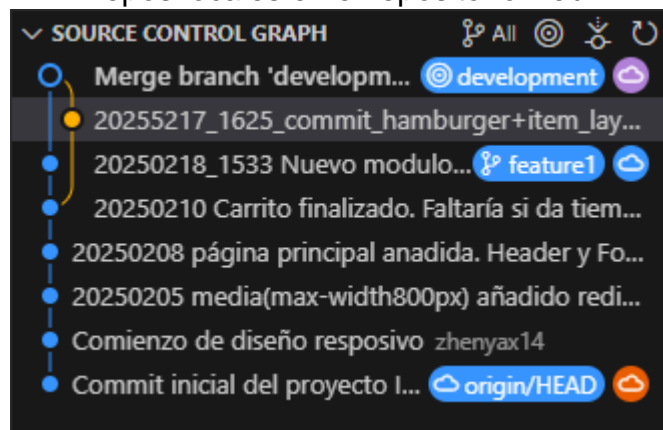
SOURCE CONTROL GRAPH
All

Merge branch 'developm... development
20255217_1625_commit_hamburger+item_lay...
20250218_1533 Nuevo modulo... feature1
20250210 Carrito finalizado. Faltaría si da tiem...
20250208 página principal anadida. Header y Fo...
20250205 media(max-width800px) añadido redi...
Comienzo de diseño resposivo zhenyax14
Commit inicial del proyecto I... origin/HEAD